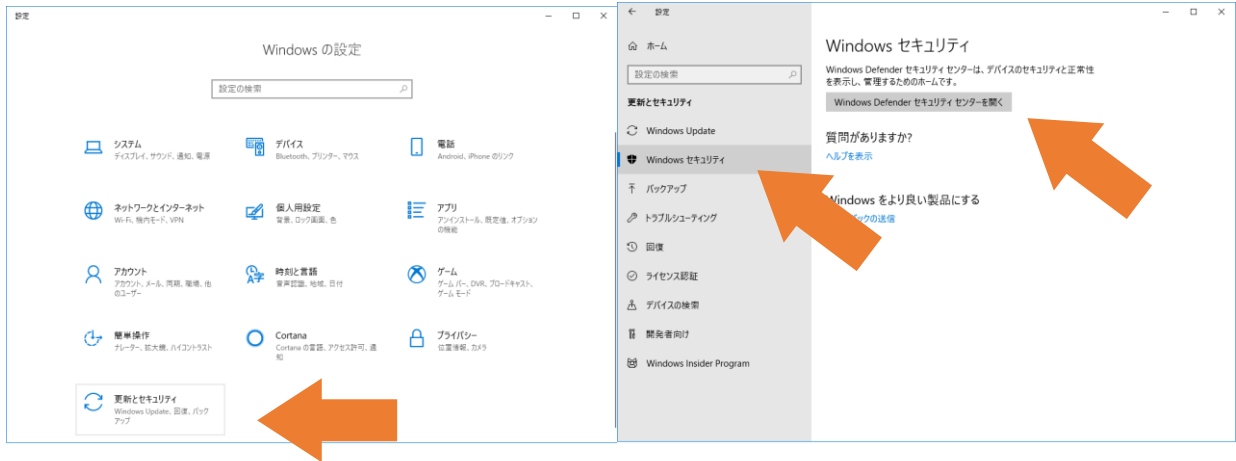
設定

Windows の設定

設定の検索

システム
ディスプレイ、サウンド、通知、電源

デバイス
Bluetooth、プリンター、マウス

電話
Android、iPhone のリンク

ネットワークとインターネット
Wi-Fi、機内モード、VPN

個人用設定
背景、ロック画面、色

アプリ
アンインストール、既定値、オプションの機能

アカウント
アカウント、メール、同期、職場、他のユーザー

時刻と言語
音声認識、地域、日付

ゲーム
ゲーム バー、DVR、ブロードキャスト、ゲーム モード

簡単操作
ナレーター、拡大鏡、ハイコントラスト

Cortana
Cortana の言語、アクセス許可、通知

プライバシー
位置情報、カメラ

更新とセキュリティ
Windows Update、回復、バックアップ

設定

ホーム

設定の検索

更新とセキュリティ

Windows Update

Windows セキュリティ

バックアップ

トラブルシューティング

回復

ライセンス認証

デバイスの検索

開発者向け

Windows Insider Program

Windows セキュリティ

Windows Defender セキュリティ センターは、デバイスのセキュリティと正常性を表示し、管理するためのホームです。

Windows Defender セキュリティ センターを開く

質問がありますか?
ヘルプを表示

Windows をより良い製品にする
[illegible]バックの送信